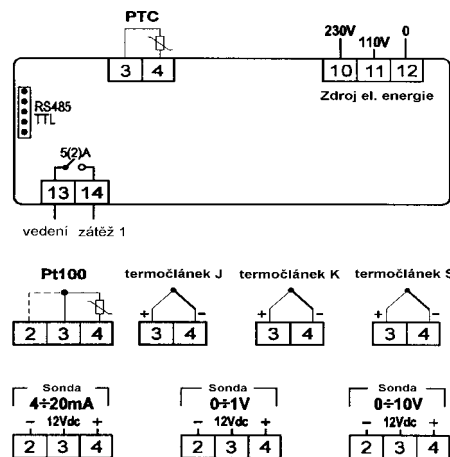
PTC

3 4

230V 110V 0

10 11 12

Zdroj el. energie

RS485 TTL

5(2)A

13 14

vedení zátěž 1

Pt100

2 3 4

termočlánek J

+ -

3 4

termočlánek K

+ -

3 4

termočlánek S

+ -

3 4

Sonda 4÷20mA

- 12Vdc +

2 3 4

Sonda 0÷1V

- 12Vdc +

2 3 4

Sonda 0÷10V

- 12Vdc +

2 3 4